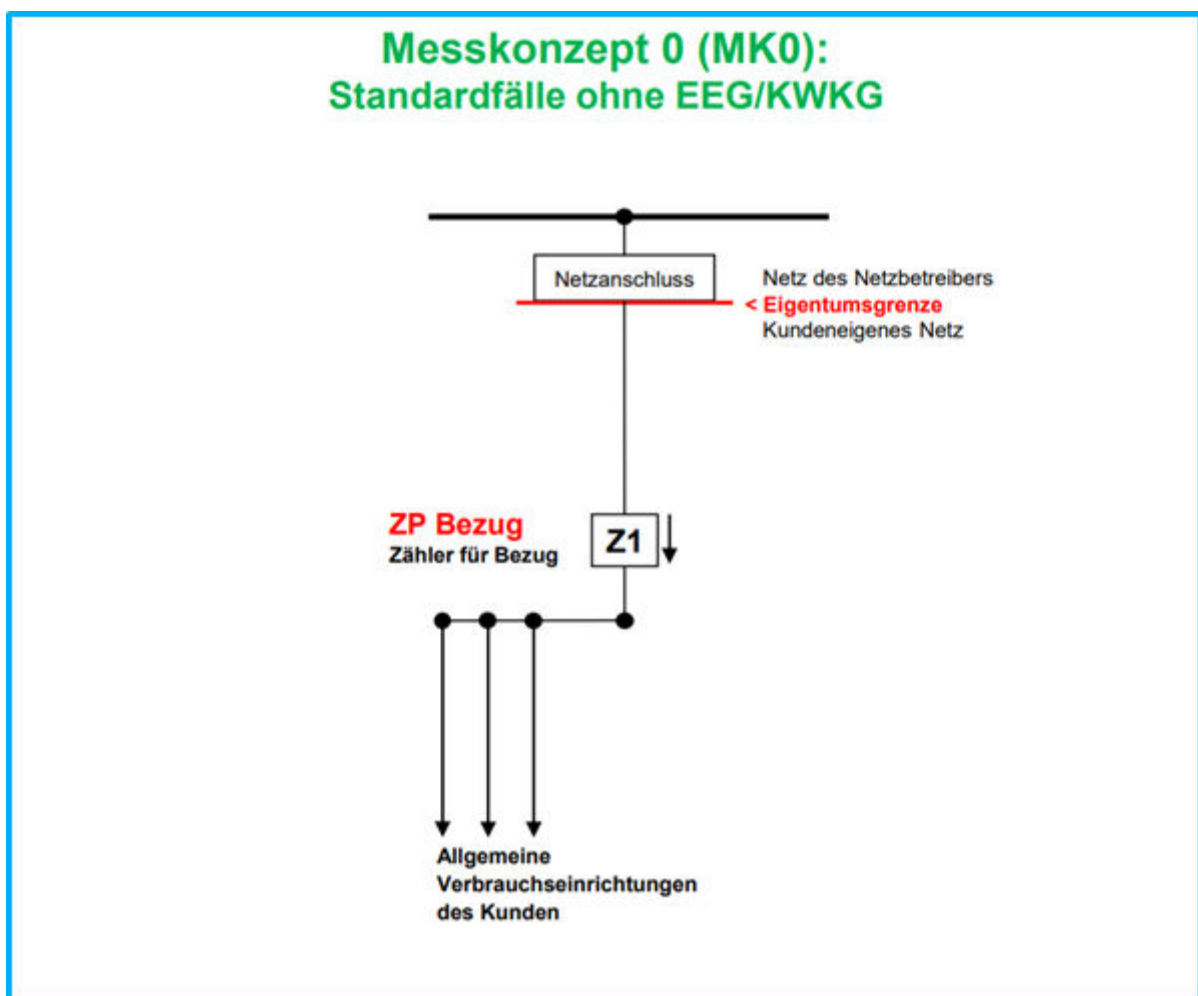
Messkonzept 0 (MK0):
Standardfälle ohne EEG/KWKG

Netzanschluss

Netz des Netzbetreibers
< Eigentumsgrenze
Kundeneigenes Netz

ZP Bezug
Zähler für Bezug

Z1

Allgemeine Verbrauchseinrichtungen des Kunden